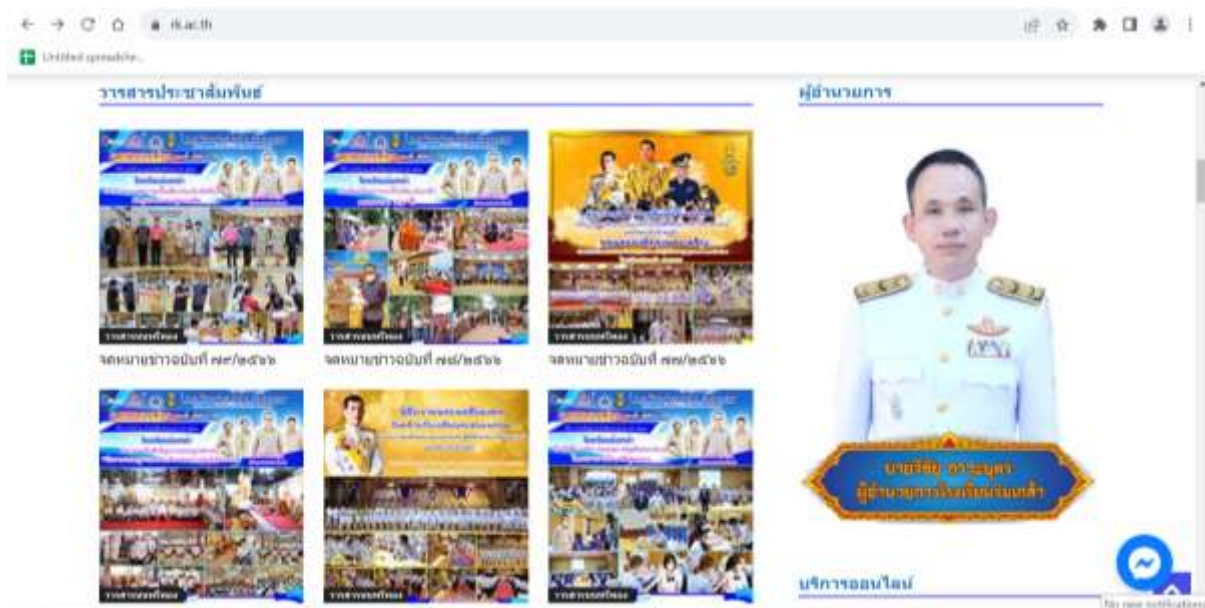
rk.ac.th

Untitled spreadsheet

วารสารประชาสัมพันธ์

วารสารออนไลน์

จดหมายข่าวฉบับที่ ๗๙/๒๕๖๖

วารสารออนไลน์

จดหมายข่าวฉบับที่ ๗๘/๒๕๖๖

วารสารออนไลน์

จดหมายข่าวฉบับที่ ๗๗/๒๕๖๖

วารสารออนไลน์

วารสารออนไลน์

วารสารออนไลน์

ผู้อำนวยการ

นายวิชัย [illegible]
ผู้อำนวยการโรงเรียน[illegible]

บริการออนไลน์

No new notifications